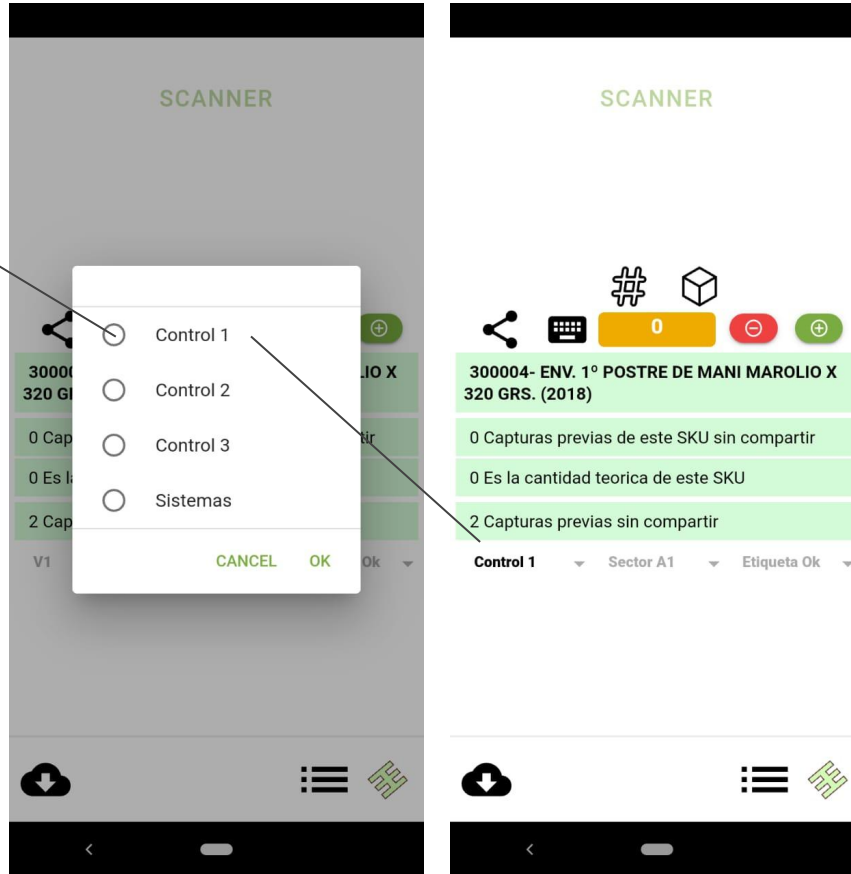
SCANNER

3000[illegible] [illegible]IO X
320 GI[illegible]

0 Cap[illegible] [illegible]tir

0 Es la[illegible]

2 Cap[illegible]

V1 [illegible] Ok

Control 1

Control 2

Control 3

Sistemas

CANCEL OK

SCANNER

0

300004- ENV. 1º POSTRE DE MANI MAROLIO X 320 GRS. (2018)

0 Capturas previas de este SKU sin compartir

0 Es la cantidad teorica de este SKU

2 Capturas previas sin compartir

Control 1 Sector A1 Etiqueta Ok